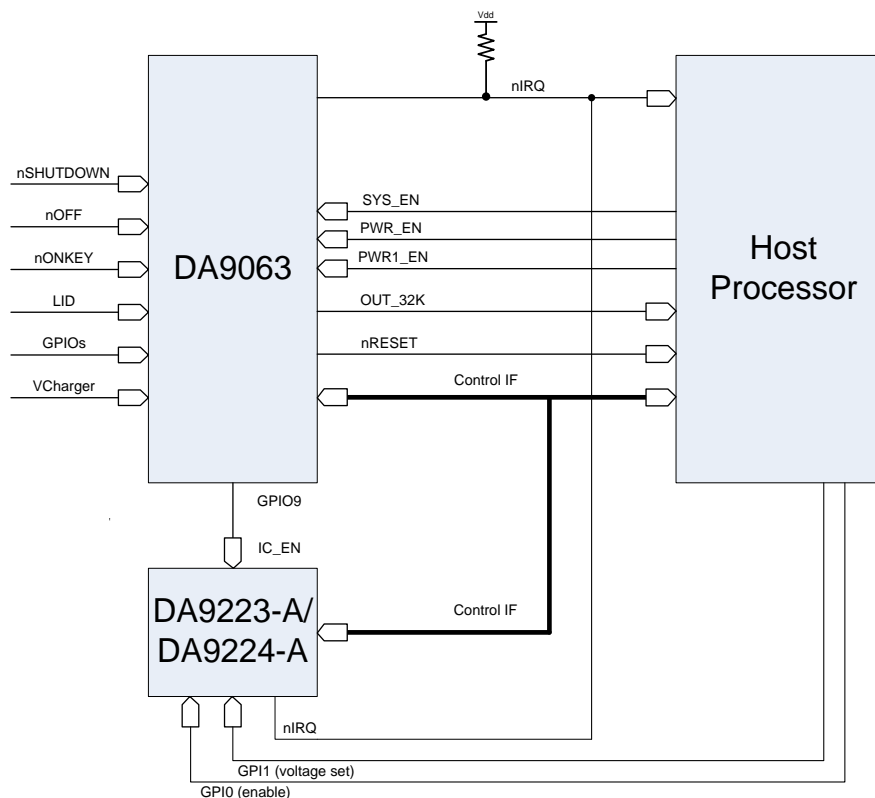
Vdd

nIRQ

nSHUTDOWN

nOFF

nONKEY

LID

GPIOs

VCharger

DA9063

SYS_EN

PWR_EN

PWR1_EN

OUT_32K

nRESET

Control IF

Host Processor

GPIO9

IC_EN

DA9223-A/ DA9224-A

Control IF

nIRQ

GPI1 (voltage set)

GPI0 (enable)